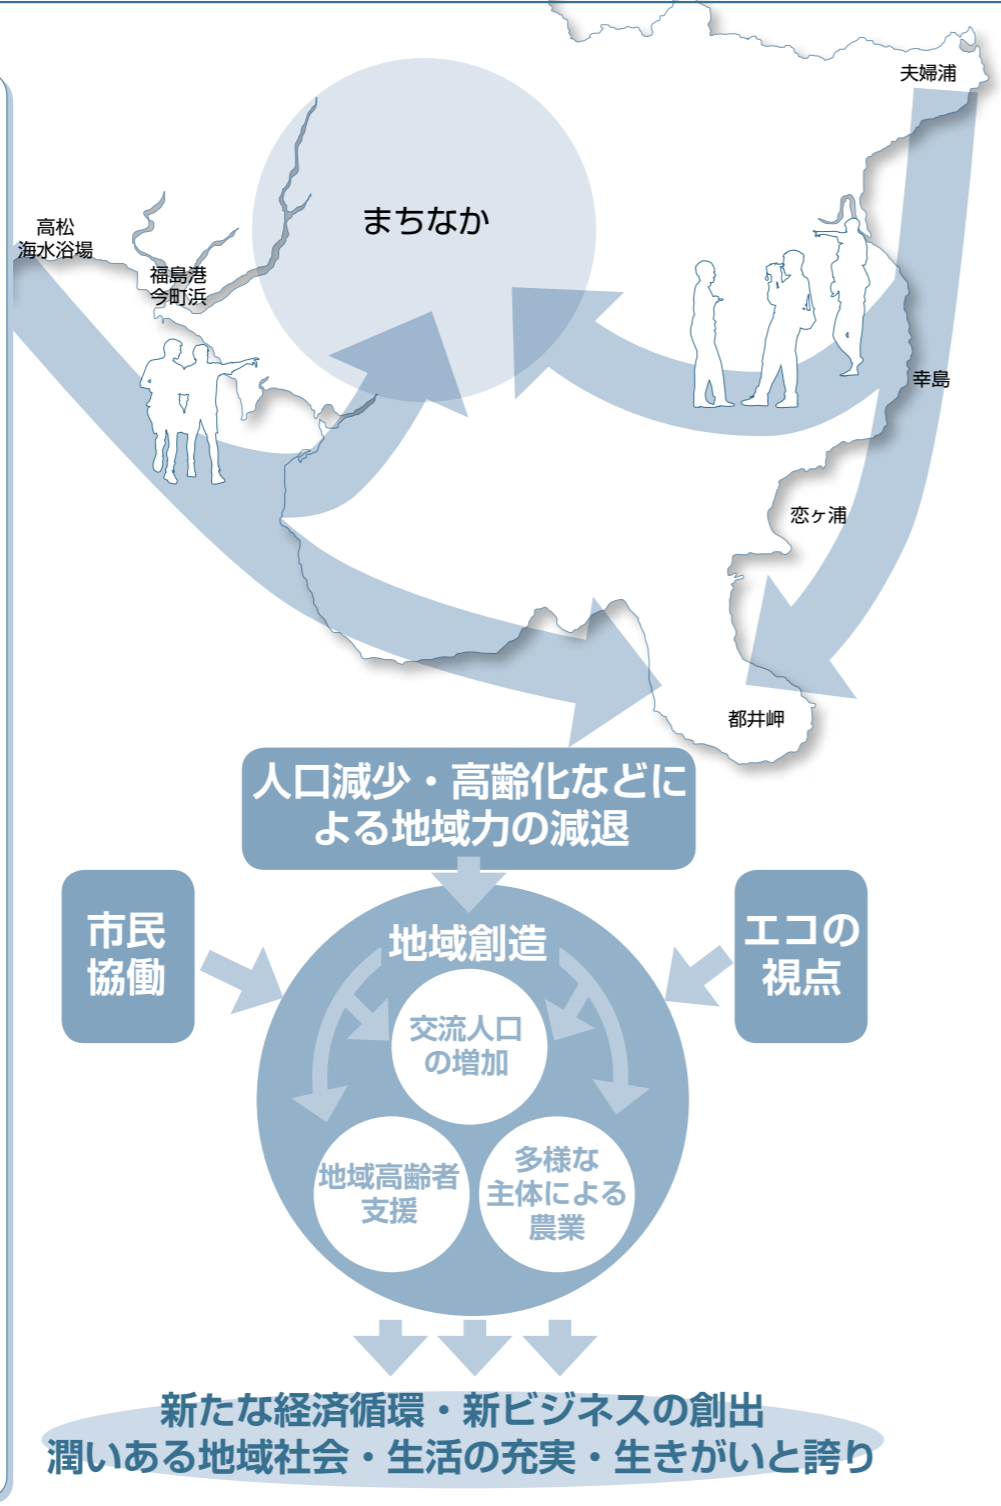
夫婦浦

まちなか

高松
海水浴場

福島港
今町浜

幸島

恋ヶ浦

都井岬

人口減少・高齢化などによる地域力の減退

市民協働

地域創造

エコの視点

交流人口の増加

地域高齢者支援

多様な主体による農業

新たな経済循環・新ビジネスの創出
潤いある地域社会・生活の充実・生きがいと誇り